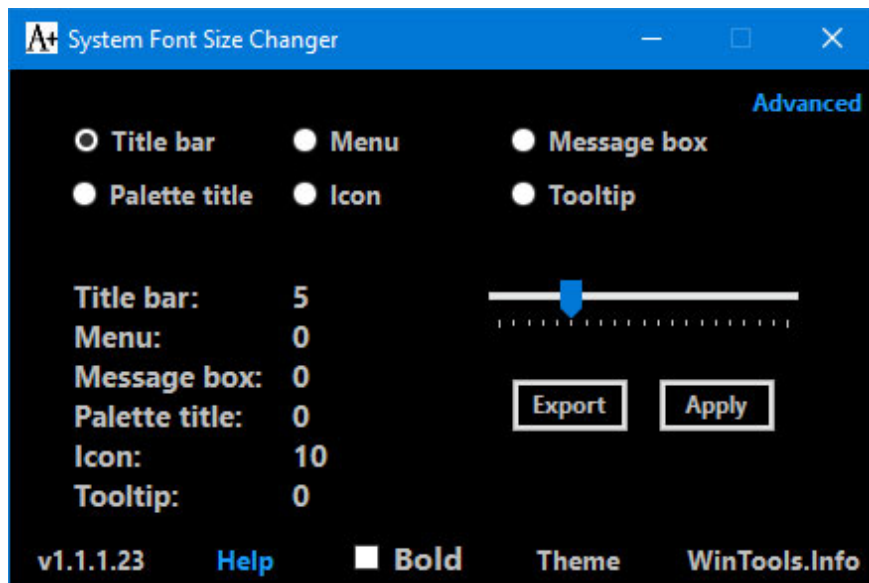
A+ System Font Size Changer

Advanced

Title bar
Menu
Message box
Palette title
Icon
Tooltip

| Title bar: | 5 |
|---|---|
| Menu: | 0 |
| Message box: | 0 |
| Palette title: | 0 |
| Icon: | 10 |
| Tooltip: | 0 |

Export
Apply

v1.1.1.23
Help
Bold
Theme
WinTools.Info